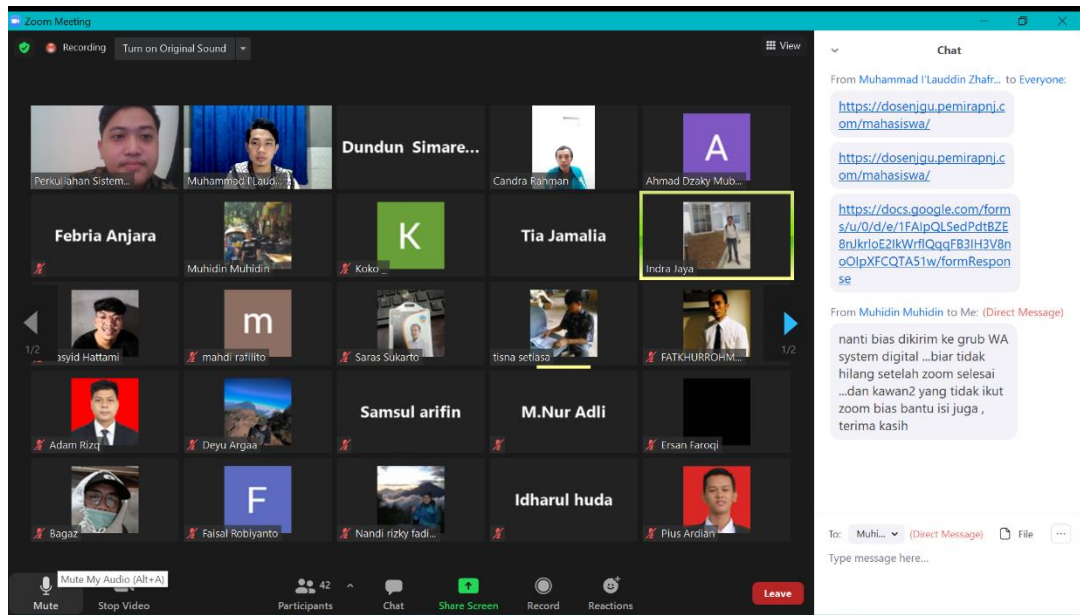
Zoom Meeting

Recording Turn on Original Sound

View

Perkuliahan Sistem...
Muhammad I'Laudd...
Dundun Simare...
Candra Rahman
A
Ahmad Dzaky Mub...

Febria Anjara
Muhidin Muhidin
K
Koko_
Tia Jamalia
Indra Jaya

1/2
asyid Hattami
m
mahdi rafilito
Saras Sukarto
tisna setiasa
FATKHURROHM...
1/2

Adam Rizq
Deyu Argaa
Samsul arifin
M.Nur Adli
Ersan Faroqi

Bagaz
F
Faisal Robiyanto
Nandi rizky fadi...
Idharul huda
Pius Ardian

Mute My Audio (Alt+A)

Mute
Stop Video
42
Participants
Chat
Share Screen
Record
Reactions
Leave

Chat

From Muhammad I'Lauddin Zhafr... to Everyone:

https://dosenjgu.pemirapnj.com/mahasiswa/

https://dosenjgu.pemirapnj.com/mahasiswa/

https://docs.google.com/forms/u/0/d/e/1FAIpQLSedPdtBZE8nJkrloE2IkWrflQqqFB3lH3V8noOIpXFCQTA51w/formResponse

From Muhidin Muhidin to Me: (Direct Message)

nanti bias dikirim ke grub WA system digital ...biar tidak hilang setelah zoom selesai ...dan kawan2 yang tidak ikut zoom bias bantu isi juga , terima kasih

To: Muhi... (Direct Message) File

Type message here...